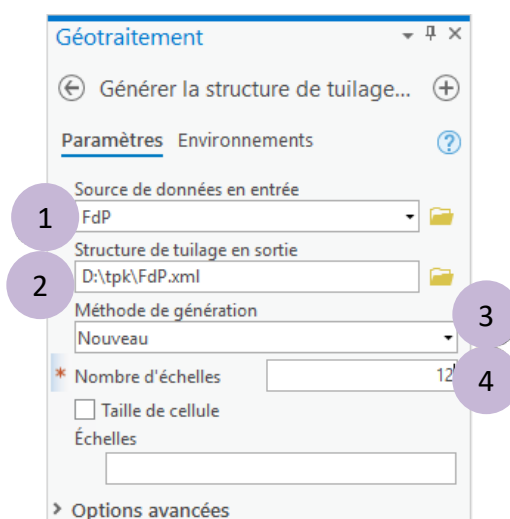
Géotraitement

Générer la structure de tuilage...

Paramètres Environnements

Source de données en entrée

1

FdP

Structure de tuilage en sortie

2

D:\tpk\FdP.xml

Méthode de génération

3

Nouveau

* Nombre d'échelles 12

4

Taille de cellule

Échelles

Options avancées